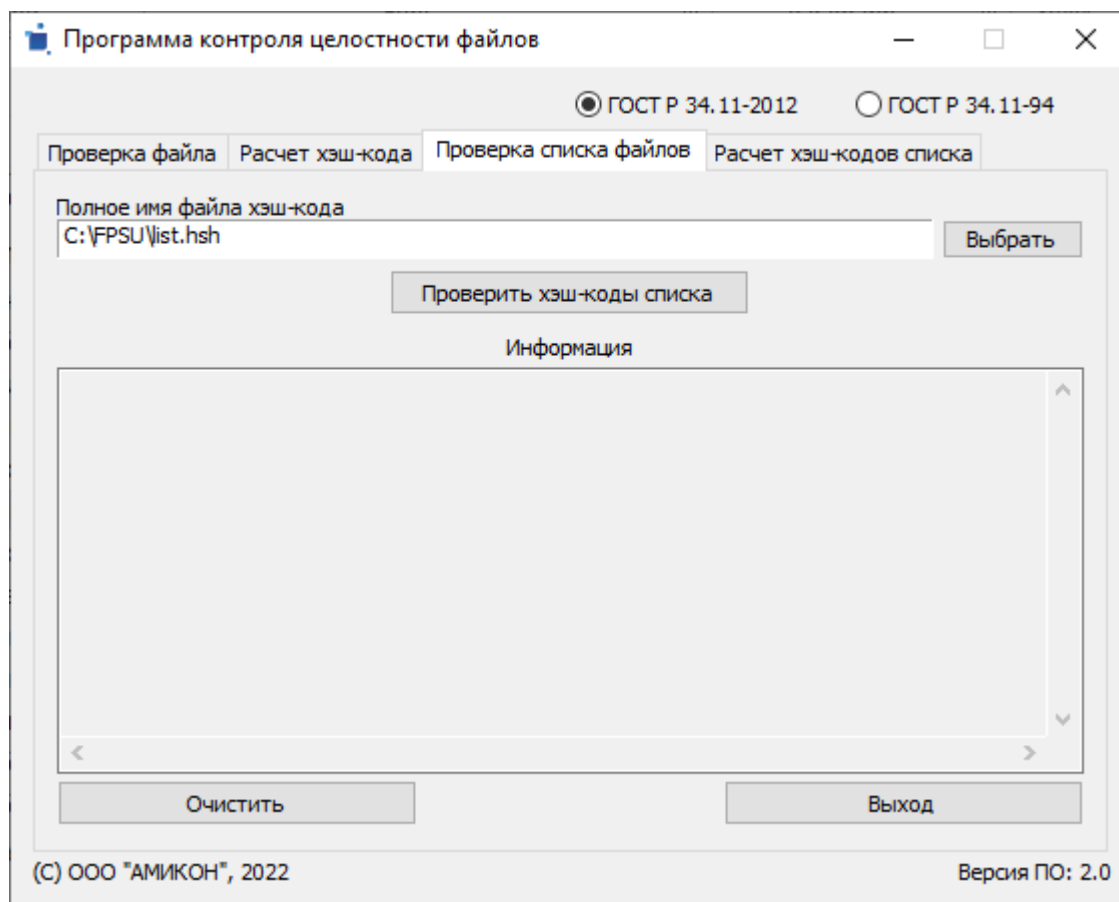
Программа контроля целостности файлов

ГОСТ Р 34.11-2012
ГОСТ Р 34.11-94

Проверка файла | Расчет хэш-кода | Проверка списка файлов | Расчет хэш-кодов списка

Полное имя файла хэш-кода
C:\FPSU\list.hsh
Выбрать

Проверить хэш-коды списка

Информация

Очистить
Выход

(C) ООО "АМИКОН", 2022
Версия ПО: 2.0